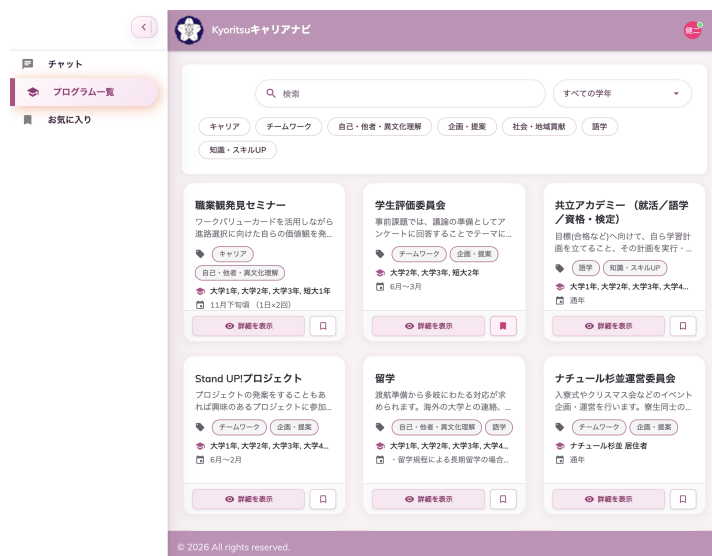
<

Kyoritsuキャリアナビ

健二

チャット

プログラム一覧

お気に入り

検索

すべての学年

キャリア
チームワーク
自己・他者・異文化理解
企画・提案
社会・地域貢献
語学
知識・スキルUP

職業観発見セミナー
ワークバリューカードを活用しながら進路選択に向けた自らの価値観を発...
キャリア
自己・他者・異文化理解
大学1年, 大学2年, 大学3年, 短大1年
11月下旬頃 （1日×2回）
詳細を表示

学生評価委員会
事前課題では、議論の準備としてアンケートに回答することでテーマに...
チームワーク
企画・提案
大学2年, 大学3年, 短大2年
6月〜3月
詳細を表示

共立アカデミー （就活／語学／資格・検定）
目標(合格など)へ向けて、自ら学習計画を立てること、その計画を実行・...
語学
知識・スキルUP
大学1年, 大学2年, 大学3年, 大学4...
通年
詳細を表示

Stand UP!プロジェクト
プロジェクトの発案をすることもあれば興味のあるプロジェクトに参加...
チームワーク
企画・提案
大学1年, 大学2年, 大学3年, 大学4...
6月〜2月
詳細を表示

留学
渡航準備から多岐にわたる対応が求められます。海外の大学との連絡、...
自己・他者・異文化理解
語学
大学1年, 大学2年, 大学3年, 大学4...
・留学規程による長期留学の場合...
詳細を表示

ナチュール杉並運営委員会
入寮式やクリスマス会などのイベント企画・運営を行います。寮生同士の...
チームワーク
企画・提案
ナチュール杉並 居住者
通年
詳細を表示

© 2026 All rights reserved.